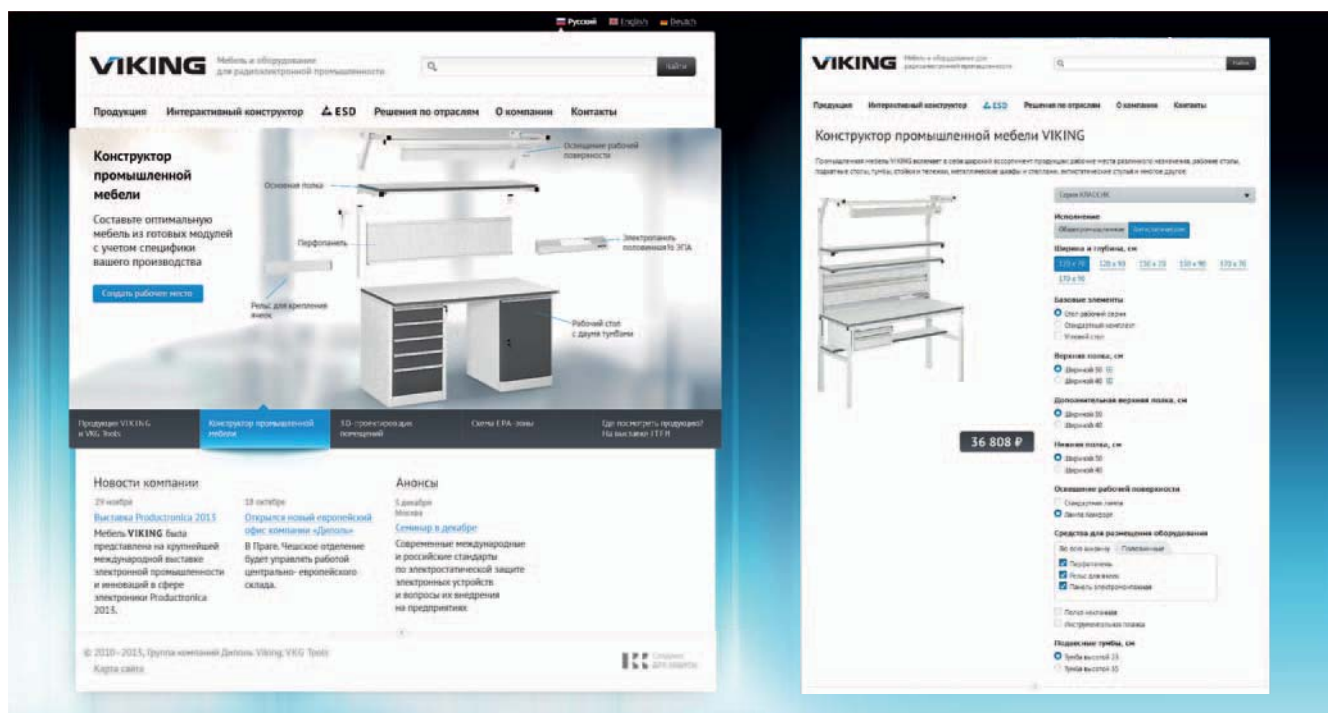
Русский English Deutsch

VIKING Мебель и оборудование для радиоэлектронной промышленности

Найти

Продукция Интерактивный конструктор ESD Решения по отраслям О компании Контакты

Конструктор промышленной мебели

Составьте оптимальную мебель из готовых модулей с учетом специфики вашего производства

Создать рабочее место

Освещение рабочей поверхности

Основная полка

Перфопанель

Электропанель положения по ЭПА

Рельс для крепления ячеек

Рабочий стол с двумя тумбами

Продукция VIKING и VKG Tools

Конструктор промышленной мебели

3D-проектирование помещений

Схема EPA-зоны

Где посмотреть продукцию? На выставке ITFR

Новости компании

29 ноября

Выставка Productronica 2013

Мебель VIKING была представлена на крупнейшей международной выставке электронной промышленности и инноваций в сфере электроники Productronica 2013.

18 октября

Открылся новый европейский офис компании «Диполь»

В Праге. Чешское отделение будет управлять работой центрально- европейского склада.

Анонсы

5 декабря

Москва

Семинар в декабре

Современные международные и российские стандарты по электростатической защите электронных устройств и вопросы их внедрения на предприятиях

© 2010–2013, Группа компаний Диполь Viking VKG Tools

Карта сайта

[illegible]

VIKING Мебель и оборудование для радиоэлектронной промышленности

Найти

Продукция Интерактивный конструктор ESD Решения по отраслям О компании Контакты

Конструктор промышленной мебели VIKING

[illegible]

Серия КЛАССИК

Исполнение

Обыкновенное Антистатическое

Ширина и глубина, см

120 x 70 120 x 90 150 x 70 150 x 90 170 x 70 170 x 90

Базовые элементы

Стол рабочий серии

Стандартный комплект

Угловой стол

Верхняя полка, см

Шириной 50

Шириной 40

Дополнительная верхняя полка, см

Шириной 30

Шириной 40

Нижняя полка, см

Шириной 50

Шириной 40

Освещение рабочей поверхности

Светодиодная лампа

Лампа накала

Средства для размещения оборудования

Все вертикальные Горизонтальные

Перфопанель

Рельс для ячеек

Панель электропитания

Полка наклонная

Инструментальная планка

Подвесные тумбы, см

Тумба высотой 15

Тумба высотой 35

36 808 ₽